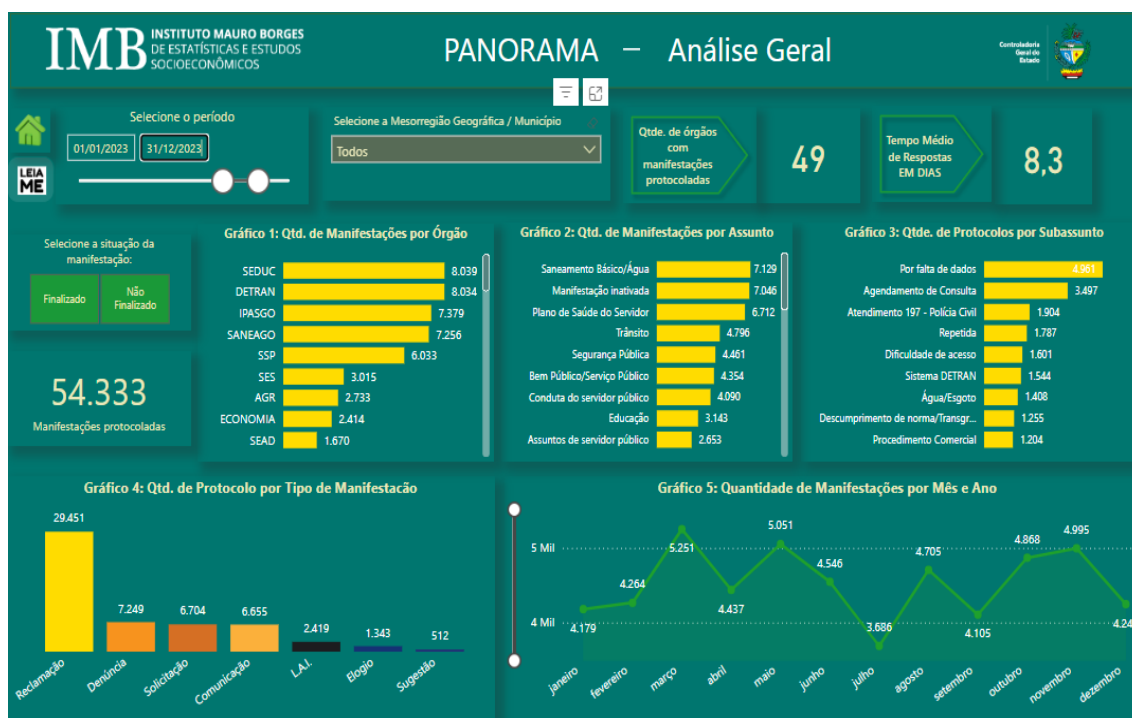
IMB INSTITUTO MAURO BORGES DE ESTATÍSTICAS E ESTUDOS SOCIOECONÔMICOS

PANORAMA – Análise Geral

Controladoria Geral do Estado

Selecione o período

01/01/2023 31/12/2023

LEIA ME

Selecione a Mesorregião Geográfica / Município

Todos

Qtde. de órgãos com manifestações protocoladas

49

Tempo Médio de Respostas EM DIAS

8,3

Selecione a situação da manifestação:

Finalizado

Não Finalizado

54.333

Manifestações protocoladas

Gráfico 1: Qtd. de Manifestações por Órgão

| Órgão | Qtd. |
|---|---|
| SEDUC | 8.039 |
| DETRAN | 8.034 |
| IPASGO | 7.379 |
| SANEAGO | 7.256 |
| SSP | 6.033 |
| SES | 3.015 |
| AGR | 2.733 |
| ECONOMIA | 2.414 |
| SEAD | 1.670 |

Gráfico 2: Qtd. de Manifestações por Assunto

| Assunto | Qtd. |
|---|---|
| Saneamento Básico/Água | 7.129 |
| Manifestação inativada | 7.046 |
| Plano de Saúde do Servidor | 6.712 |
| Trânsito | 4.796 |
| Segurança Pública | 4.461 |
| Bem Público/Serviço Público | 4.354 |
| Conduta do servidor público | 4.090 |
| Educação | 3.143 |
| Assuntos de servidor público | 2.653 |

Gráfico 3: Qtde. de Protocolos por Subassunto

| Subassunto | Qtd. |
|---|---|
| Por falta de dados | 4.961 |
| Agendamento de Consulta | 3.497 |
| Atendimento 197 - Polícia Civil | 1.904 |
| Repetida | 1.787 |
| Dificuldade de acesso | 1.601 |
| Sistema DETRAN | 1.544 |
| Água/Esgoto | 1.408 |
| Descumprimento de norma/Transgr... | 1.255 |
| Procedimento Comercial | 1.204 |

Gráfico 4: Qtd. de Protocolo por Tipo de Manifestacão

| Tipo | Qtd. |
|---|---|
| Reclamação | 29.451 |
| Denúncia | 7.249 |
| Solicitação | 6.704 |
| Comunicação | 6.655 |
| L.A.I. | 2.419 |
| Elogio | 1.343 |
| Sugestão | 512 |

Gráfico 5: Quantidade de Manifestações por Mês e Ano

5 Mil
4 Mil

| Mês | Qtd. |
|---|---|
| janeiro | 4.179 |
| fevereiro | 4.264 |
| março | 5.251 |
| abril | 4.437 |
| maio | 5.051 |
| junho | 4.546 |
| julho | 3.686 |
| agosto | 4.705 |
| setembro | 4.105 |
| outubro | 4.868 |
| novembro | 4.995 |
| dezembro | 4.24 |